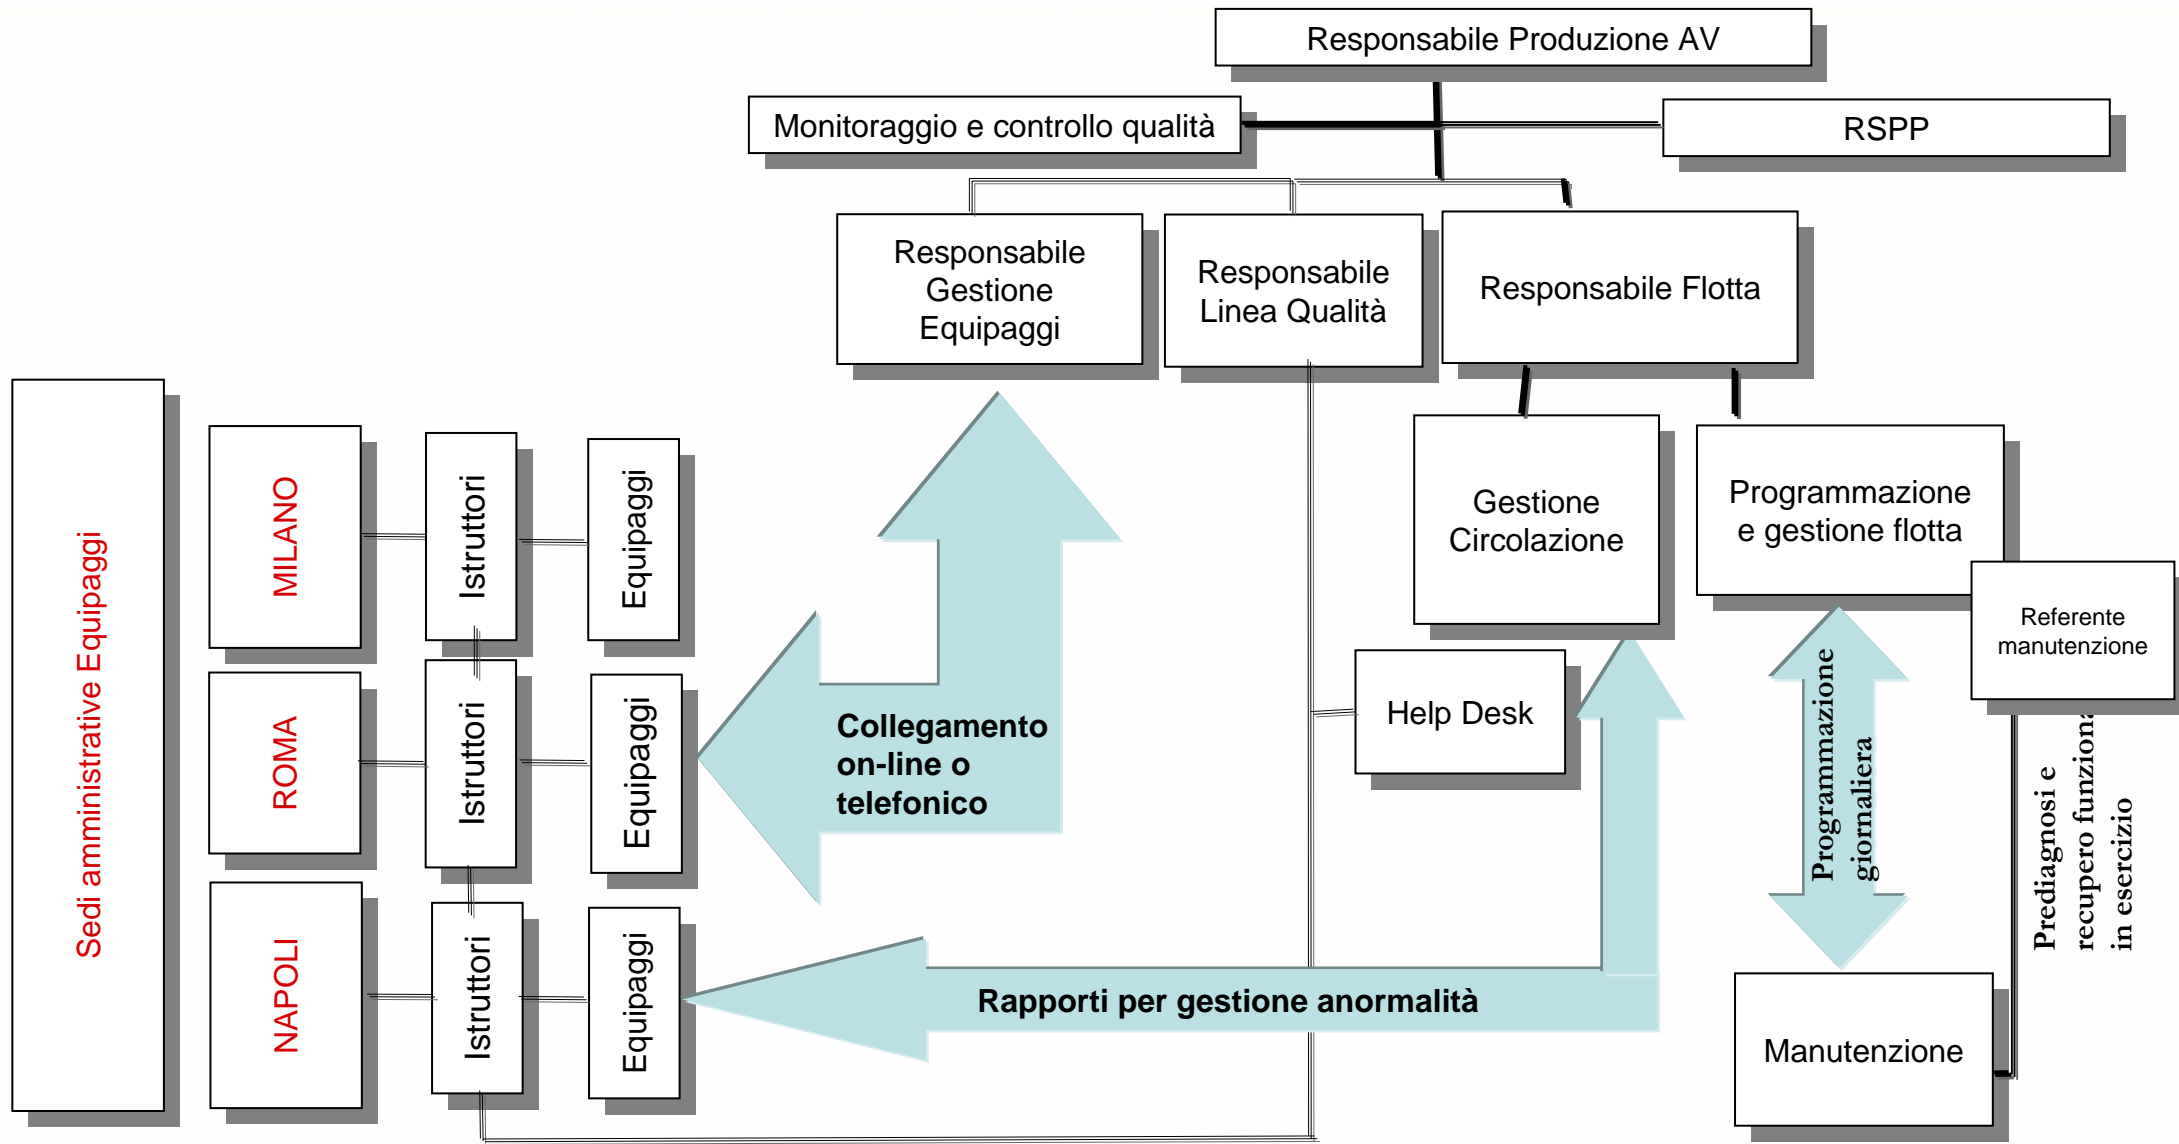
Responsabile Produzione AV

Monitoraggio e controllo qualità

RSPP

Responsabile Gestione Equipaggi

Responsabile Linea Qualità

Responsabile Flotta

Gestione Circolazione

Programmazione e gestione flotta

Referente manutenzione

Sedi amministrative Equipaggi

MILANO

Istruttori

Equipaggi

ROMA

Istruttori

Equipaggi

NAPOLI

Istruttori

Equipaggi

Collegamento on-line o telefonico

Help Desk

Programmazione giornaliera

Prediagnosi e recupero funzion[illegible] in esercizio

Rapporti per gestione anormalità

Manutenzione